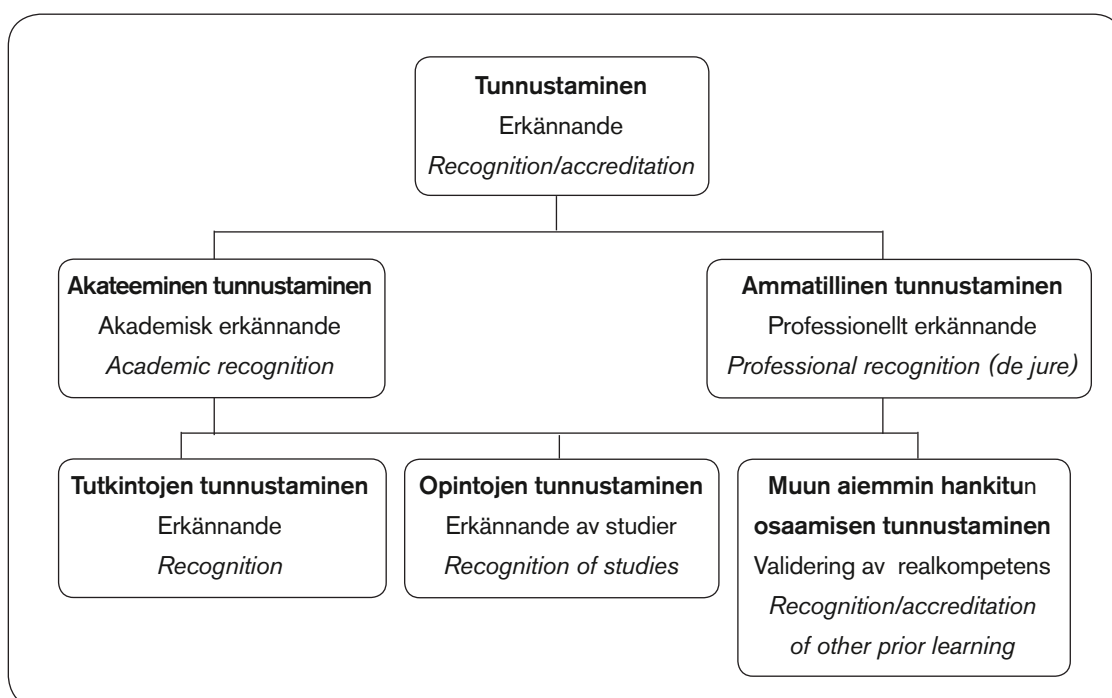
**Tunnustaminen**
Erkännande
*Recognition/accreditation*

**Akateeminen tunnustaminen**
Akademisk erkännande
*Academic recognition*

**Ammatillinen tunnustaminen**
Professionellt erkännande
*Professional recognition (de jure)*

**Tutkintojen tunnustaminen**
Erkännande
*Recognition*

**Opintojen tunnustaminen**
Erkännande av studier
*Recognition of studies*

**Muun aiemmin hankitu**n **osaamisen tunnustaminen**
Validering av realkompetens
*Recognition/accreditation of other prior learning*